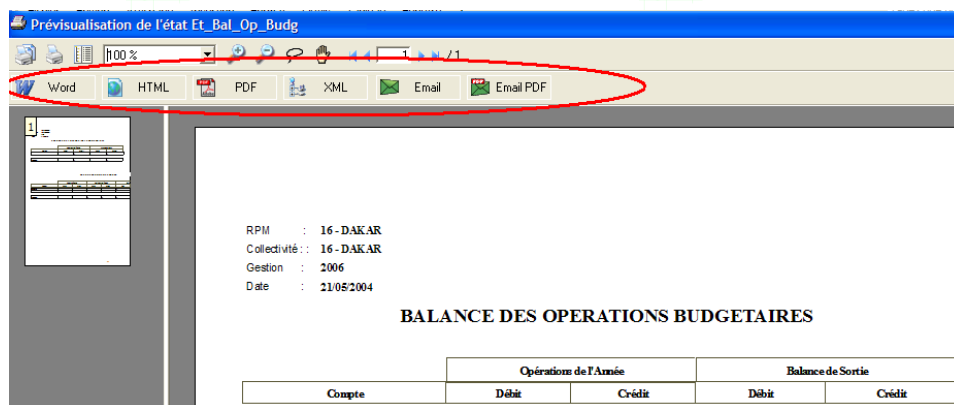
Prévisualisation de l'état Et_Bal_Op_Budg

100 %

1 / 1

Word HTML PDF XML Email Email PDF

1

RPM : 16 - DAKAR
Collectivité : : 16 - DAKAR
Gestion : 2006
Date : 21/05/2004

BALANCE DES OPERATIONS BUDGETAIRES

| | Opérations de l'Année | | Balance de Sortie | |
|---|---|---|---|---|
| Compte | Débit | Crédit | Débit | Crédit |